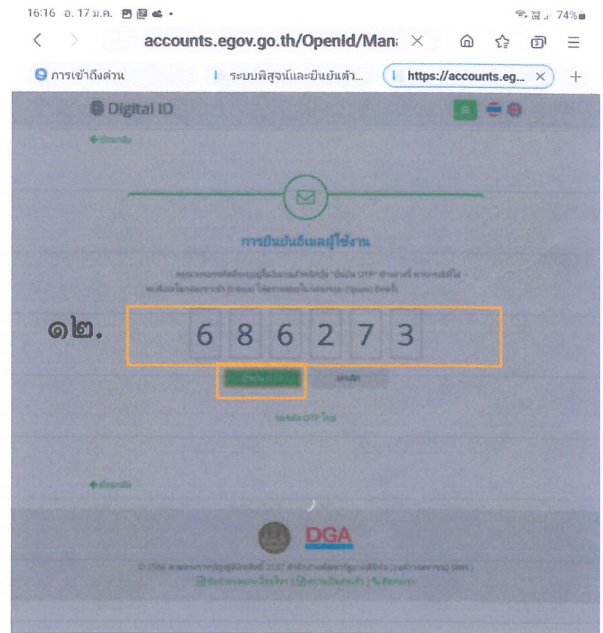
16:16 อ. 17 ม.ค. 74%

accounts.egov.go.th/OpenId/Man

การเข้าถึงด่วน | ระบบพิสูจน์และยืนยันตัว... | https://accounts.eg...

Digital ID

ย้อนกลับ

การยืนยันอีเมลผู้ใช้งาน

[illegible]

๑๒.

6 8 6 2 7 3

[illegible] ยกเลิก

ขอรหัส OTP ใหม่

ย้อนกลับ

DGA

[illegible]